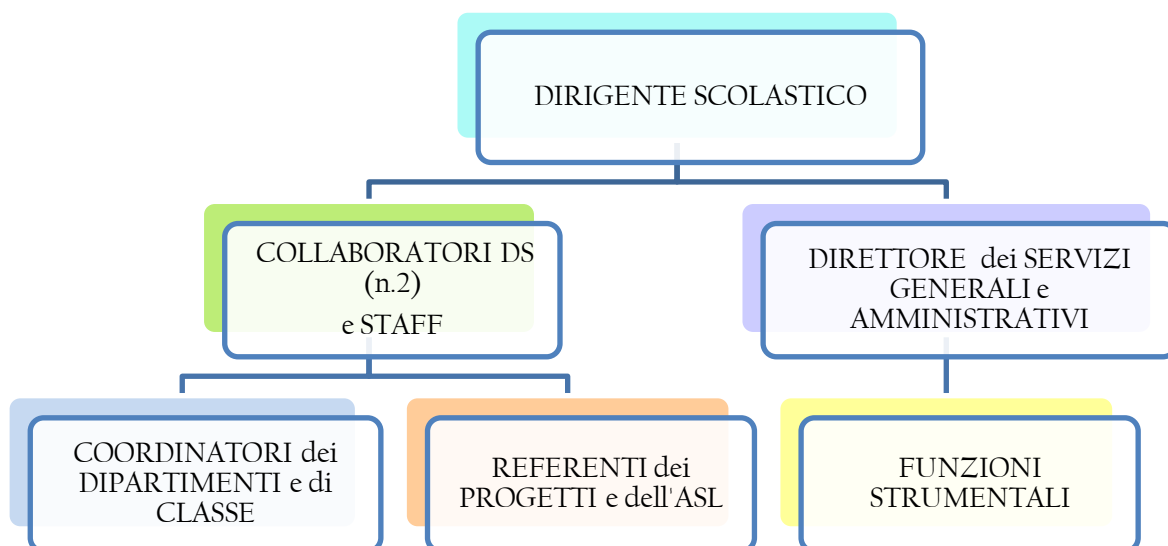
DIRIGENTE SCOLASTICO

COLLABORATORI DS (n.2) e STAFF

DIRETTORE dei SERVIZI GENERALI e AMMINISTRATIVI

COORDINATORI dei DIPARTIMENTI e di CLASSE

REFERENTI dei PROGETTI e dell'ASL

FUNZIONI STRUMENTALI